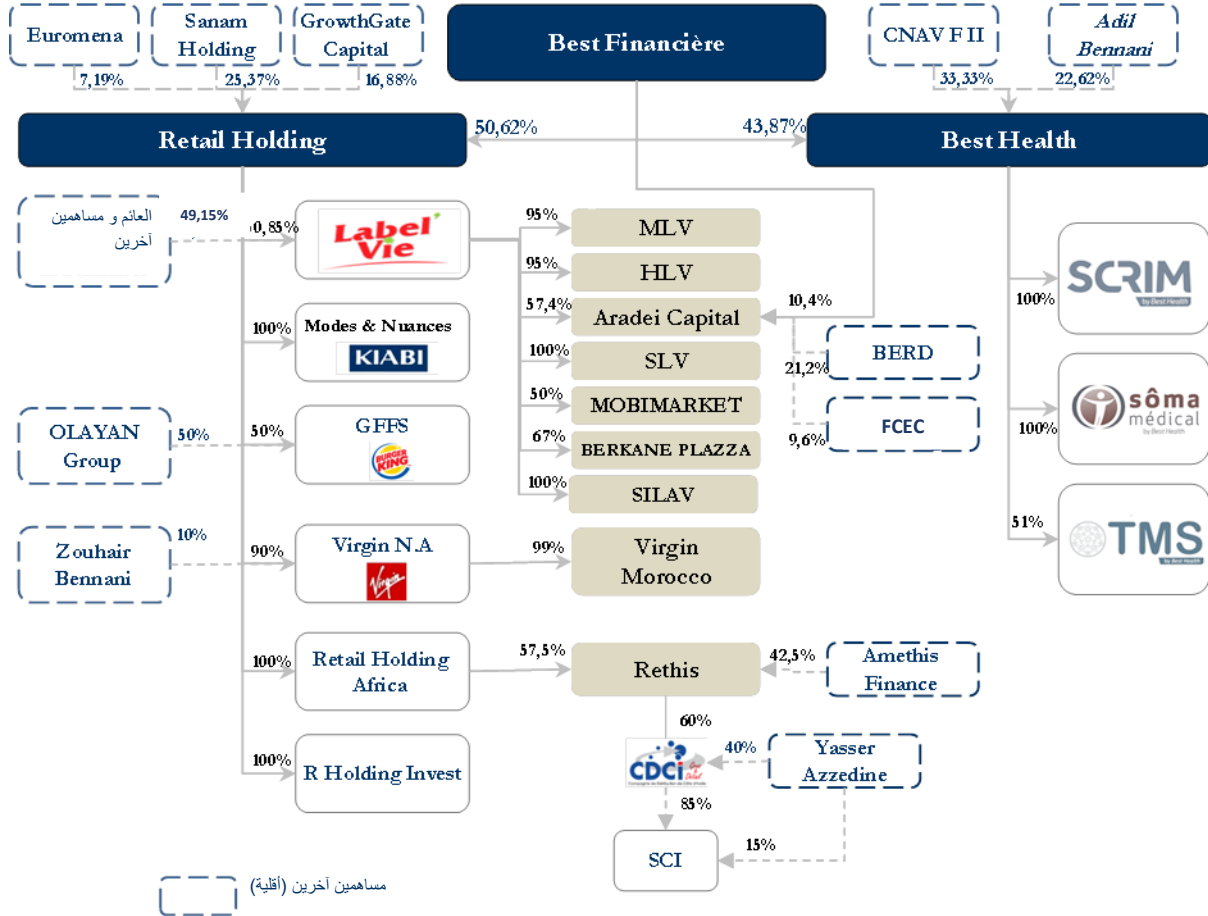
Euromena

Sanam Holding

GrowthGate Capital

Best Financière

CNAV F II

Adil Bennani

7,19%

25,37%

16,88%

33,33%

22,62%

Retail Holding

50,62%

43,87%

Best Health

العائم و مساهمين آخرين

49,15%

50,85%

Label'Vie

95%

MLV

95%

HLV

57,4%

Aradei Capital

10,4%

100%

SCRIM

100%

Modes & Nuances

KIABI

100%

SLV

BERD

21,2%

50%

MOBIMARKET

OLAYAN Group

50%

50%

GFFS

FCEC

9,6%

100%

sôma médical

67%

BERKANE PLAZZA

100%

SILAV

51%

TMS

Zouhair Bennani

10%

90%

Virgin N.A

99%

Virgin Morocco

100%

Retail Holding Africa

57,5%

Rethis

42,5%

Amethis Finance

60%

40%

Yasser Azzedine

CDCi

100%

R Holding Invest

85%

15%

SCI

مساهمين آخرين (أقلية)